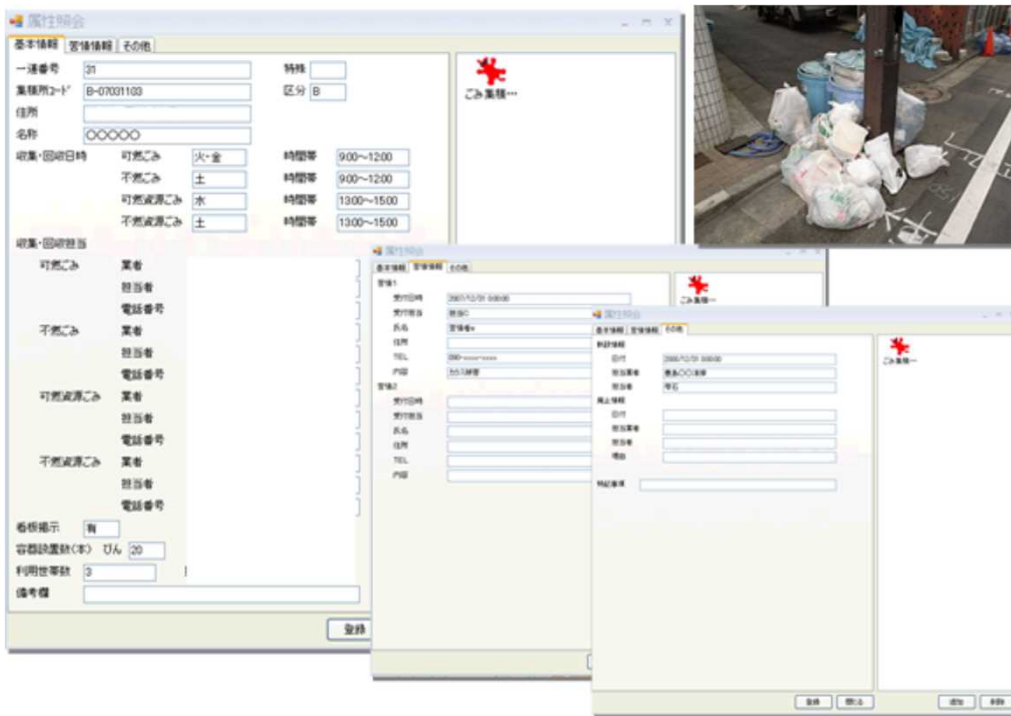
属性照会

基本情報 苦情情報 その他

一連番号 31
特殊
集積所コード B-07031103
区分 B
住所
名称 ○○○○○
収集・回収日時
可燃ごみ 火・金 時間帯 9:00～12:00
不燃ごみ 土 時間帯 9:00～12:00
可燃資源ごみ 水 時間帯 13:00～15:00
不燃資源ごみ 土 時間帯 13:00～15:00
収集・回収担当
可燃ごみ 業者
担当者
電話番号
不燃ごみ 業者
担当者
電話番号
可燃資源ごみ 業者
担当者
電話番号
不燃資源ごみ 業者
担当者
電話番号
看板掲示 有
容器設置数(本) びん 20
利用世帯数 3
備考欄

登録

ごみ集積…

属性照会

基本情報 苦情情報 その他
苦情1
受付日時 2007/12/31 0:00:00
受付担当 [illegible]
氏名 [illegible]
住所
TEL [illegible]
内容 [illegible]
苦情2
受付日時
受付担当
氏名
住所
TEL
内容

ごみ集積…

属性照会

基本情報 苦情情報 その他
新設情報
日付 2005/12/31 0:00:00
担当業者 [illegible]
担当者 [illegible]
廃止情報
日付
担当業者
担当者
理由
特記事項

ごみ集積…

登録 閉じる

追加 削除